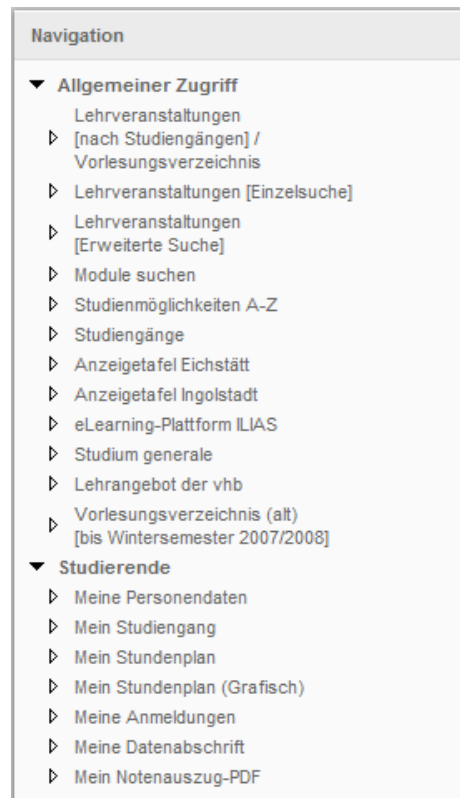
Navigation

Allgemeiner Zugriff

Lehrveranstaltungen [nach Studiengängen] / Vorlesungsverzeichnis

Lehrveranstaltungen [Einzelsuche]

Lehrveranstaltungen [Erweiterte Suche]

Module suchen

Studienmöglichkeiten A-Z

Studiengänge

Anzeigetafel Eichstätt

Anzeigetafel Ingolstadt

eLearning-Plattform ILIAS

Studium generale

Lehrangebot der vhb

Vorlesungsverzeichnis (alt) [bis Wintersemester 2007/2008]

Studierende

Meine Personendaten

Mein Studiengang

Mein Stundenplan

Mein Stundenplan (Grafisch)

Meine Anmeldungen

Meine Datenabschrift

Mein Notenauszug-PDF